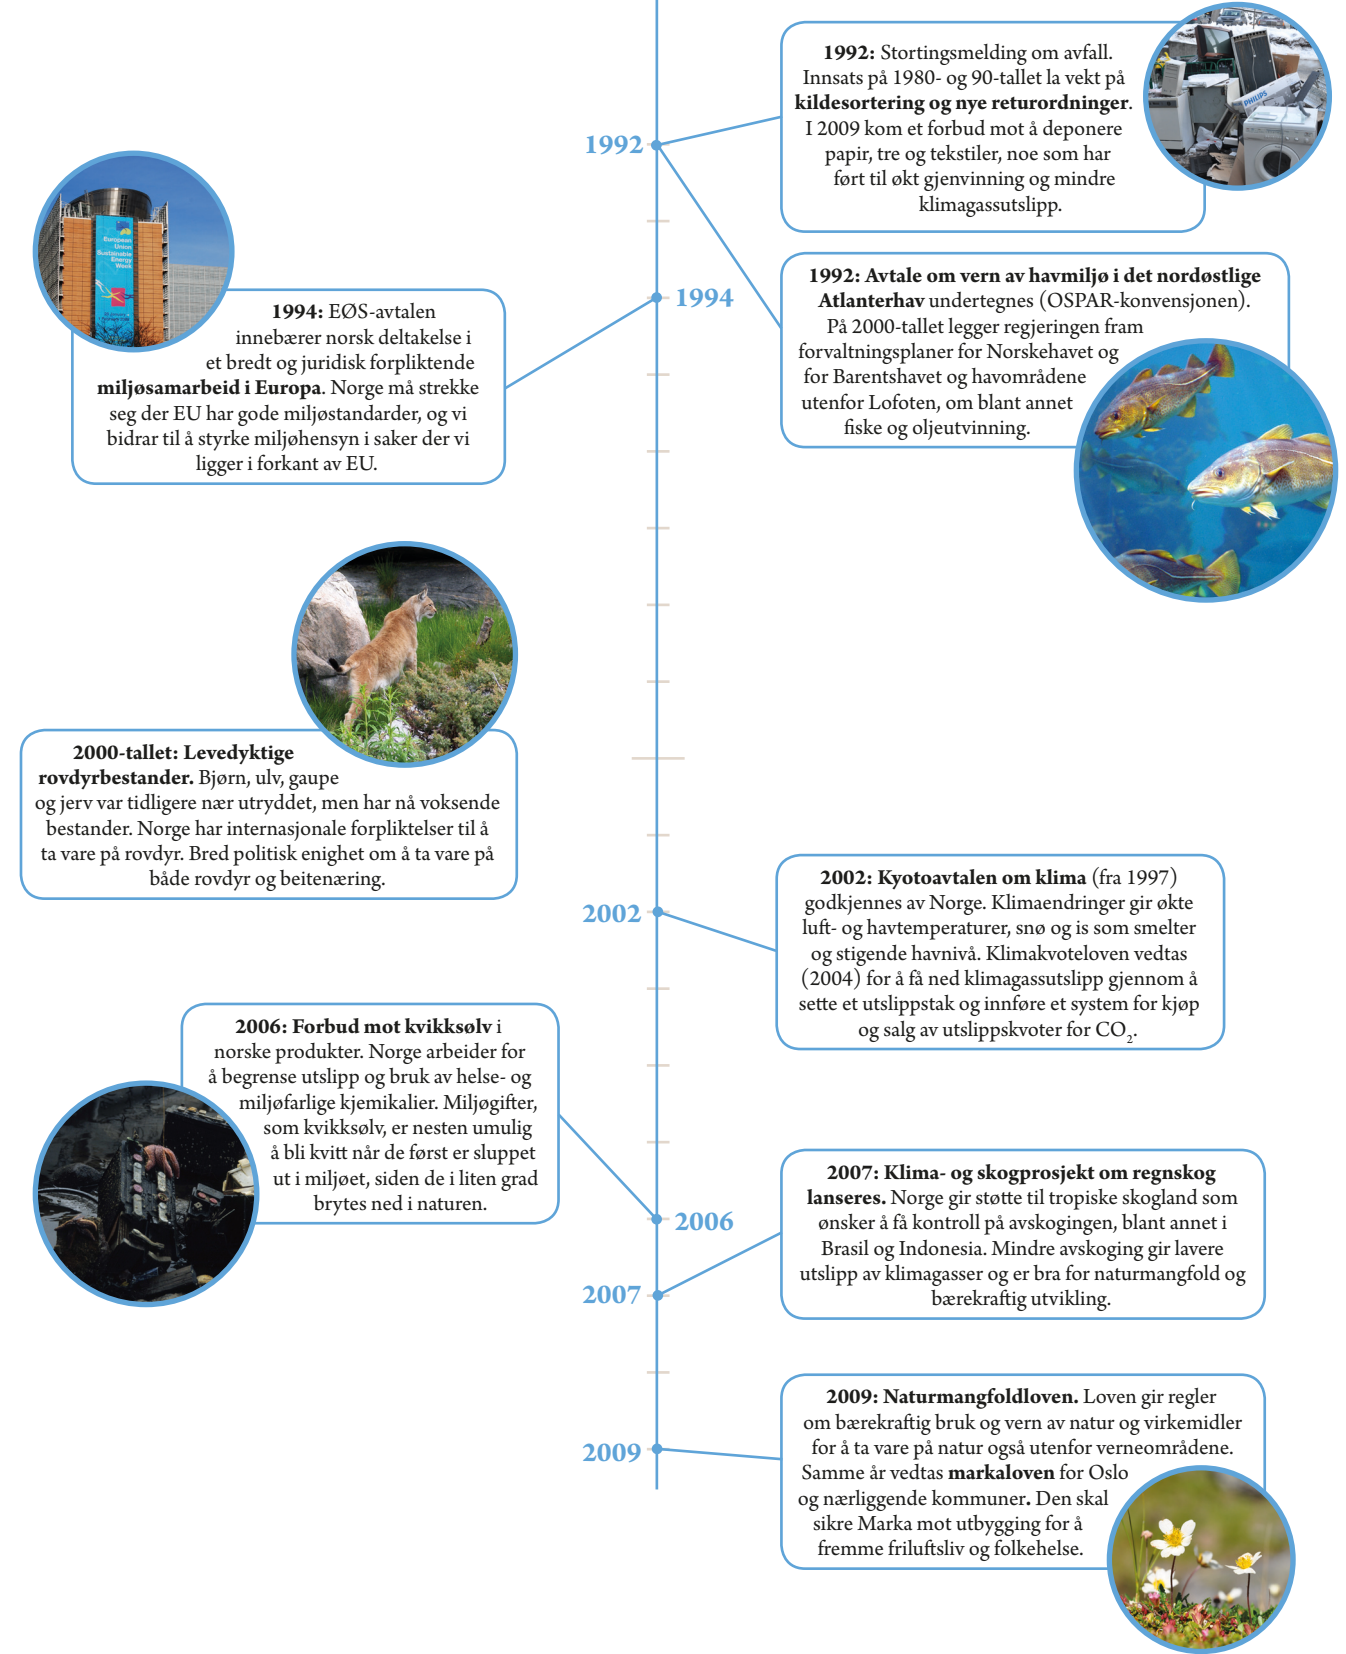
1992

**1992:** Stortingsmelding om avfall. Innsats på 1980- og 90-tallet la vekt på **kildesortering og nye returordninger**. I 2009 kom et forbud mot å deponere papir, tre og tekstiler, noe som har ført til økt gjenvinning og mindre klimagassutslipp.

PHILIPS

European Union Sustainable Energy Week

1994

**1994:** EØS-avtalen innebærer norsk deltakelse i et bredt og juridisk forpliktende **miljøsamarbeid i Europa**. Norge må strekke seg der EU har gode miljøstandarder, og vi bidrar til å styrke miljøhensyn i saker der vi ligger i forkant av EU.

**1992: Avtale om vern av havmiljø i det nordøstlige Atlanterhav** undertegnes (OSPAR-konvensjonen). På 2000-tallet legger regjeringen fram forvaltningsplaner for Norskehavet og for Barentshavet og havområdene utenfor Lofoten, om blant annet fiske og oljeutvinning.

**2000-tallet: Levedyktige rovdyrbestander.** Bjørn, ulv, gaupe og jerv var tidligere nær utryddet, men har nå voksende bestander. Norge har internasjonale forpliktelser til å ta vare på rovdyr. Bred politisk enighet om å ta vare på både rovdyr og beitenæring.

2002

**2002: Kyotoavtalen om klima** (fra 1997) godkjennes av Norge. Klimaendringer gir økte luft- og havtemperaturer, snø og is som smelter og stigende havnivå. Klimakvoteloven vedtas (2004) for å få ned klimagassutslipp gjennom å sette et utslippstak og innføre et system for kjøp og salg av utslippskvoter for $CO_2$.

**2006: Forbud mot kvikksølv** i norske produkter. Norge arbeider for å begrense utslipp og bruk av helse- og miljøfarlige kjemikalier. Miljøgifter, som kvikksølv, er nesten umulig å bli kvitt når de først er sluppet ut i miljøet, siden de i liten grad brytes ned i naturen.

2006

2007

**2007: Klima- og skogprosjekt om regnskog lanseres.** Norge gir støtte til tropiske skogland som ønsker å få kontroll på avskogingen, blant annet i Brasil og Indonesia. Mindre avskoging gir lavere utslipp av klimagasser og er bra for naturmangfold og bærekraftig utvikling.

2009

**2009: Naturmangfoldloven.** Loven gir regler om bærekraftig bruk og vern av natur og virkemidler for å ta vare på natur også utenfor verneområdene. Samme år vedtas **markaloven** for Oslo og nærliggende kommuner**.** Den skal sikre Marka mot utbygging for å fremme friluftsliv og folkehelse.